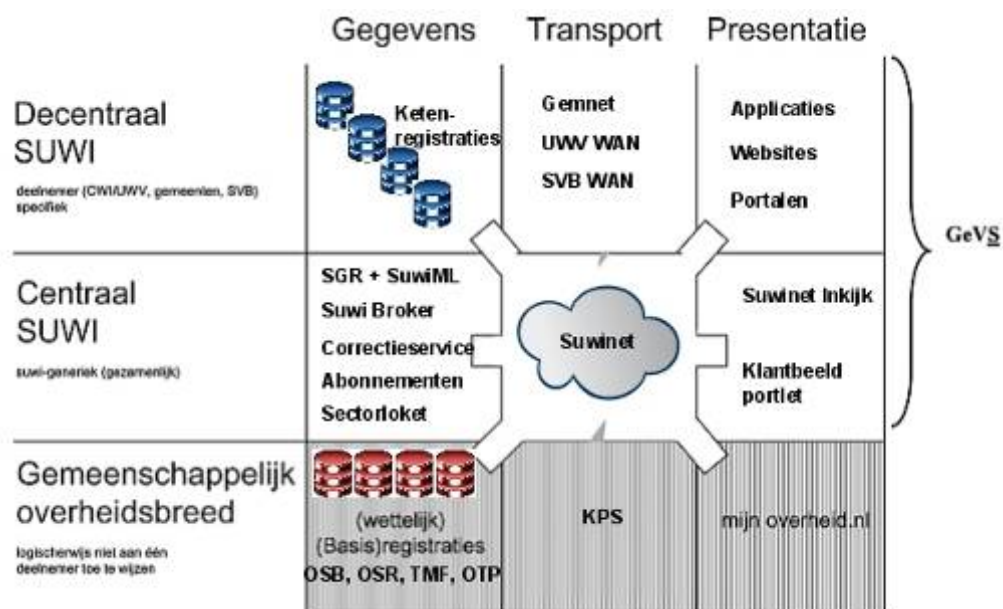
Gegevens Transport Presentatie

Decentraal SUWI

deelnemer (CWI/UWV, gemeenten, SVB) specifiek

Keten-registraties

Gemnet
UWV WAN
SVB WAN

Applicaties
Websites
Portalen

GevS

Centraal SUWI

suwi-generiek (gezamenlijk)

SGR + SuwiML
Suwi Broker
Correctieservice
Abonnementen
Sectorloket

Suwinet

Suwinet Inkijk

Klantbeeld portlet

Gemeenschappelijk overheidsbreed

logischerwijs niet aan één deelnemer toe te wijzen

(wettelijk) (Basis)registraties
OSB, OSR, TMF, OTP

KPS

mijn overheid.nl